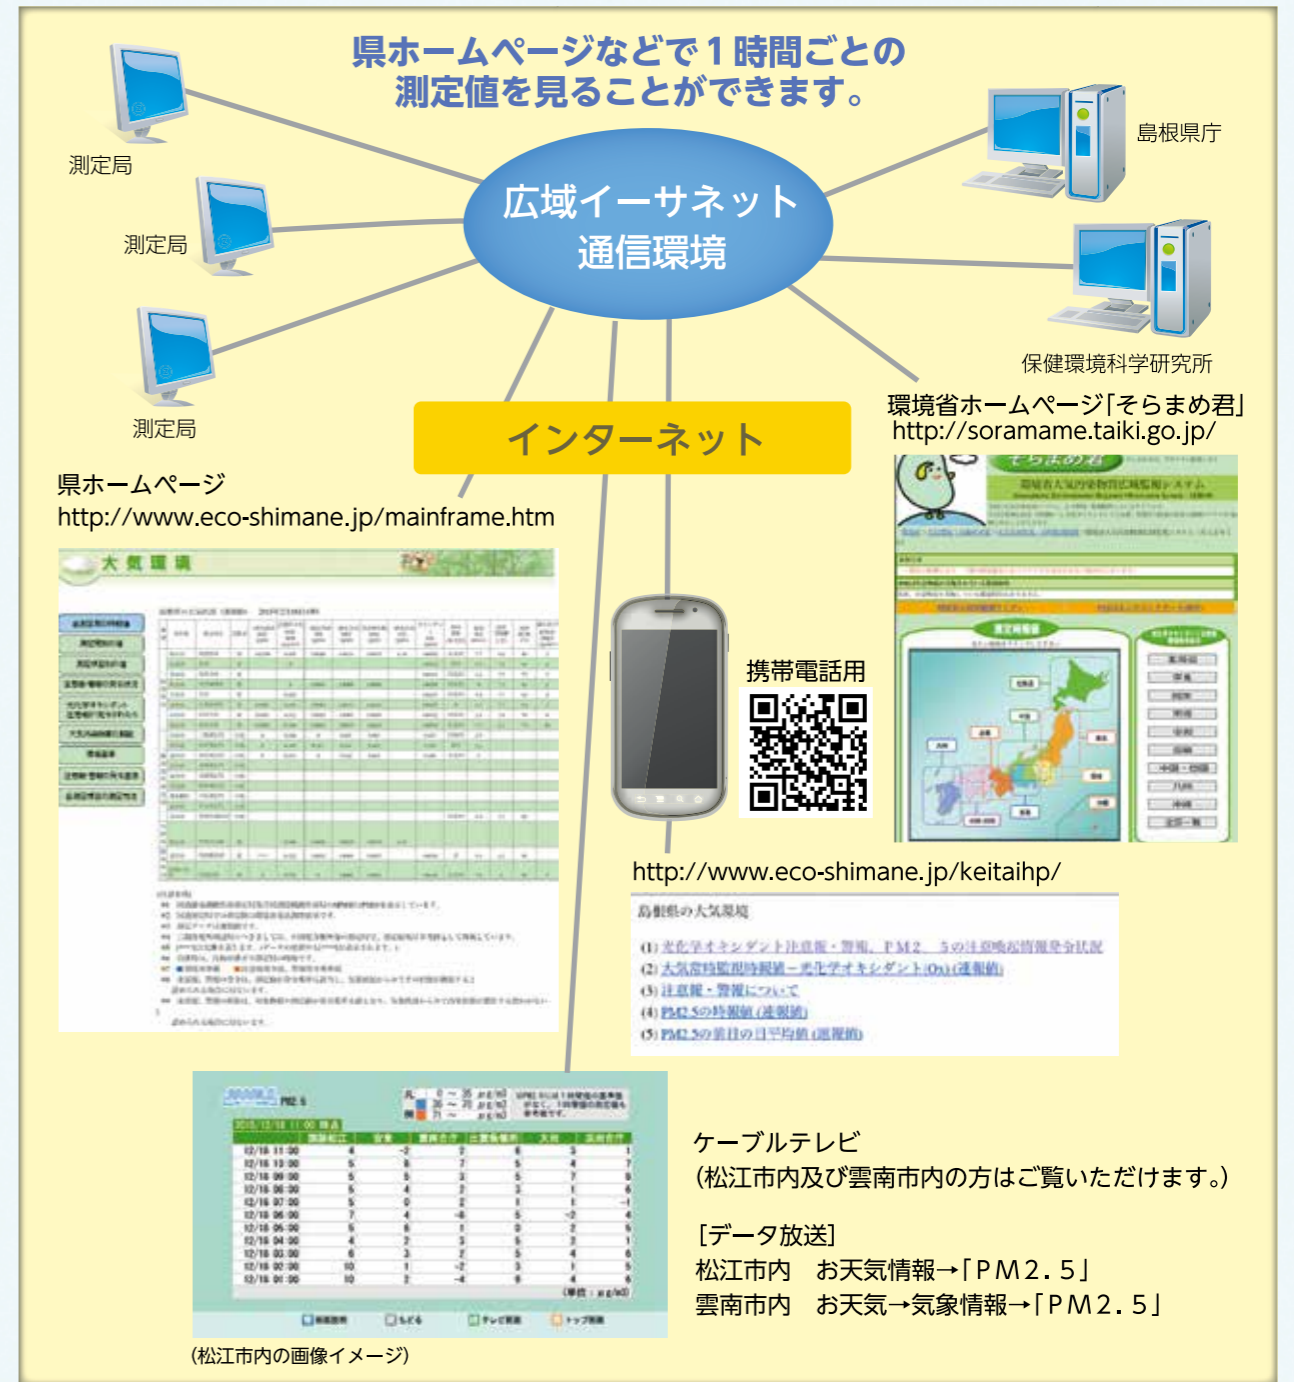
県ホームページなどで１時間ごとの
測定値を見ることができます。

測定局

測定局

測定局

広域イーサネット
通信環境

島根県庁

保健環境科学研究所

インターネット

環境省ホームページ「そらまめ君」
http://soramame.taiki.go.jp/

県ホームページ
http://www.eco-shimane.jp/mainframe.htm

大気環境

携帯電話用

http://www.eco-shimane.jp/keitaihp/

島根県の大気環境

(1) 光化学オキシダント注意報・警報、PM2.5の注意喚起情報発令状況
(2) 大気常時監視時報値－光化学オキシダント(Ox)(速報値)
(3) 注意報・警報について
(4) PM2.5の時報値(速報値)
(5) PM2.5の前日の日平均値(速報値)

ケーブルテレビ
(松江市内及び雲南市内の方はご覧いただけます。)

[データ放送]
松江市内　お天気情報→「ＰＭ２．５」
雲南市内　お天気→気象情報→「ＰＭ２．５」

(松江市内の画像イメージ)